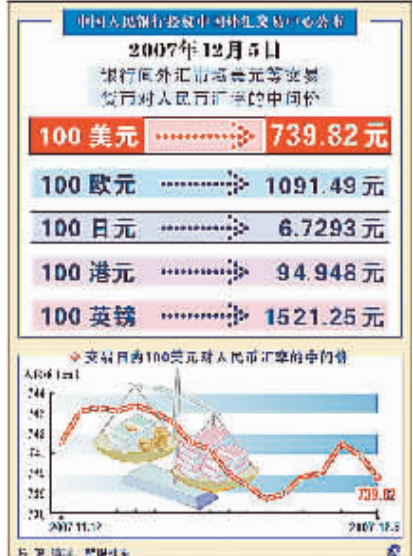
中国人民银行授权中国外汇交易中心公布

2007年12月5日

银行间外汇市场美元等交易货币对人民币汇率的中间价

100 美元 739.82 元

100 欧元 1091.49 元

100 日元 6.7293 元

100 港元 94.948 元

100 英镑 1521.25 元

交易日内100美元对人民币汇率的中间价

人民币（元）

744

742

740

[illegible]

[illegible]

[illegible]

739.82

2007.11.12

2007.12.5

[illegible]